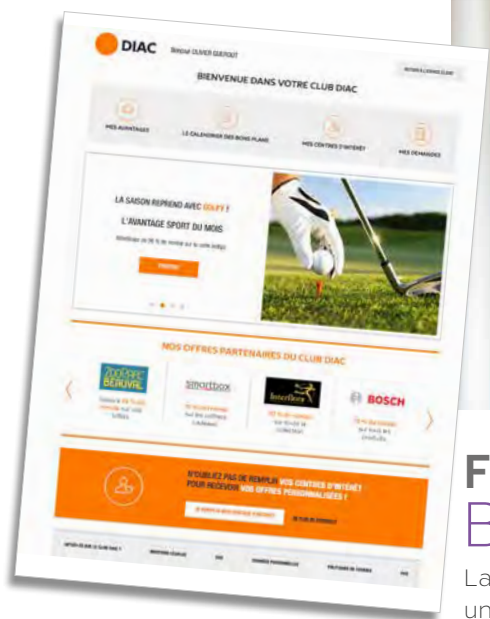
DIAC

BIENVENUE DANS VOTRE CLUB DIAC

MES AVANTAGES

LE CALENDRIER DES BONS PLANS

MES CENTRES D'INTÉRÊT

MES DEMANDES

LA SAISON REPREND AVEC GOLFY !

L'AVANTAGE SPORT DU MOIS

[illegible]

NOS OFFRES PARTENAIRES DU CLUB DIAC

ZOOPARC BEAUVAL

smartbox

Interflora

BOSCH

N'OUBLIEZ PAS DE REMPLIR VOS CENTRES D'INTÉRÊT POUR RECEVOIR VOS OFFRES PERSONNALISÉES !

F

B

La

un